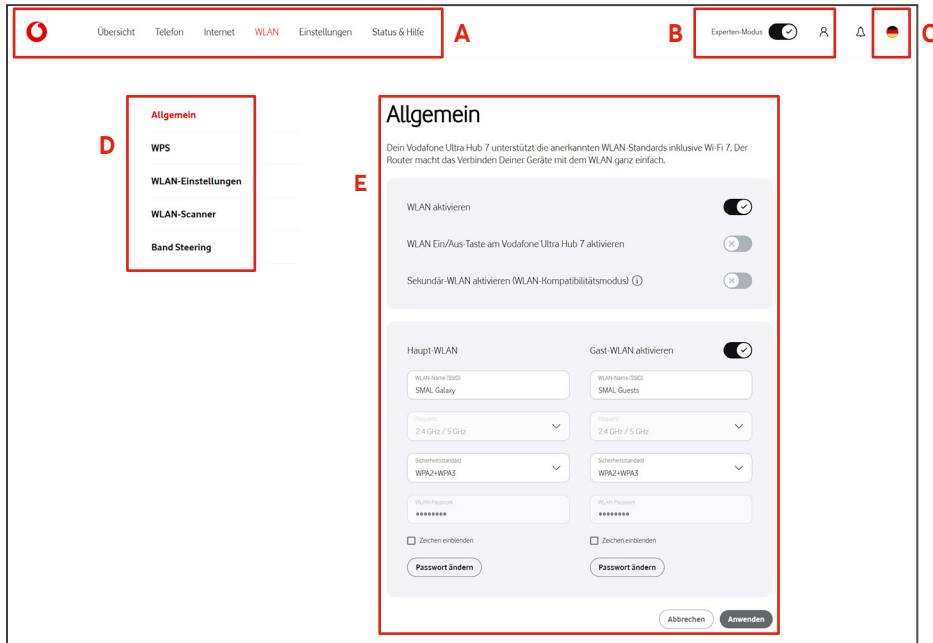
Übersicht Telefon Internet WLAN Einstellungen Status & Hilfe

A

B

Experten-Modus

C

D

Allgemein

WPS

WLAN-Einstellungen

WLAN-Scanner

Band Steering

E

Allgemein

Dein Vodafone Ultra Hub 7 unterstützt die anerkannten WLAN-Standards inklusive Wi-Fi 7. Der Router macht das Verbinden Deiner Geräte mit dem WLAN ganz einfach.

WLAN aktivieren

WLAN Ein/Aus-Taste am Vodafone Ultra Hub 7 aktivieren

Sekundär-WLAN aktivieren (WLAN-Kompatibilitätsmodus) ⓘ

Haupt-WLAN

Gast-WLAN aktivieren

WLAN-Name (SSID)
SMAL Galaxy

WLAN-Name (SSID)
SMAL Guests

Frequenz
2.4 GHz / 5 GHz

Frequenz
2.4 GHz / 5 GHz

Sicherheitsstandard
WPA2+WPA3

Sicherheitsstandard
WPA2+WPA3

WLAN-Passwort
••••••••

WLAN-Passwort
••••••••

Zeichen einblenden

Zeichen einblenden

Passwort ändern

Passwort ändern

Abbrechen

Anwenden